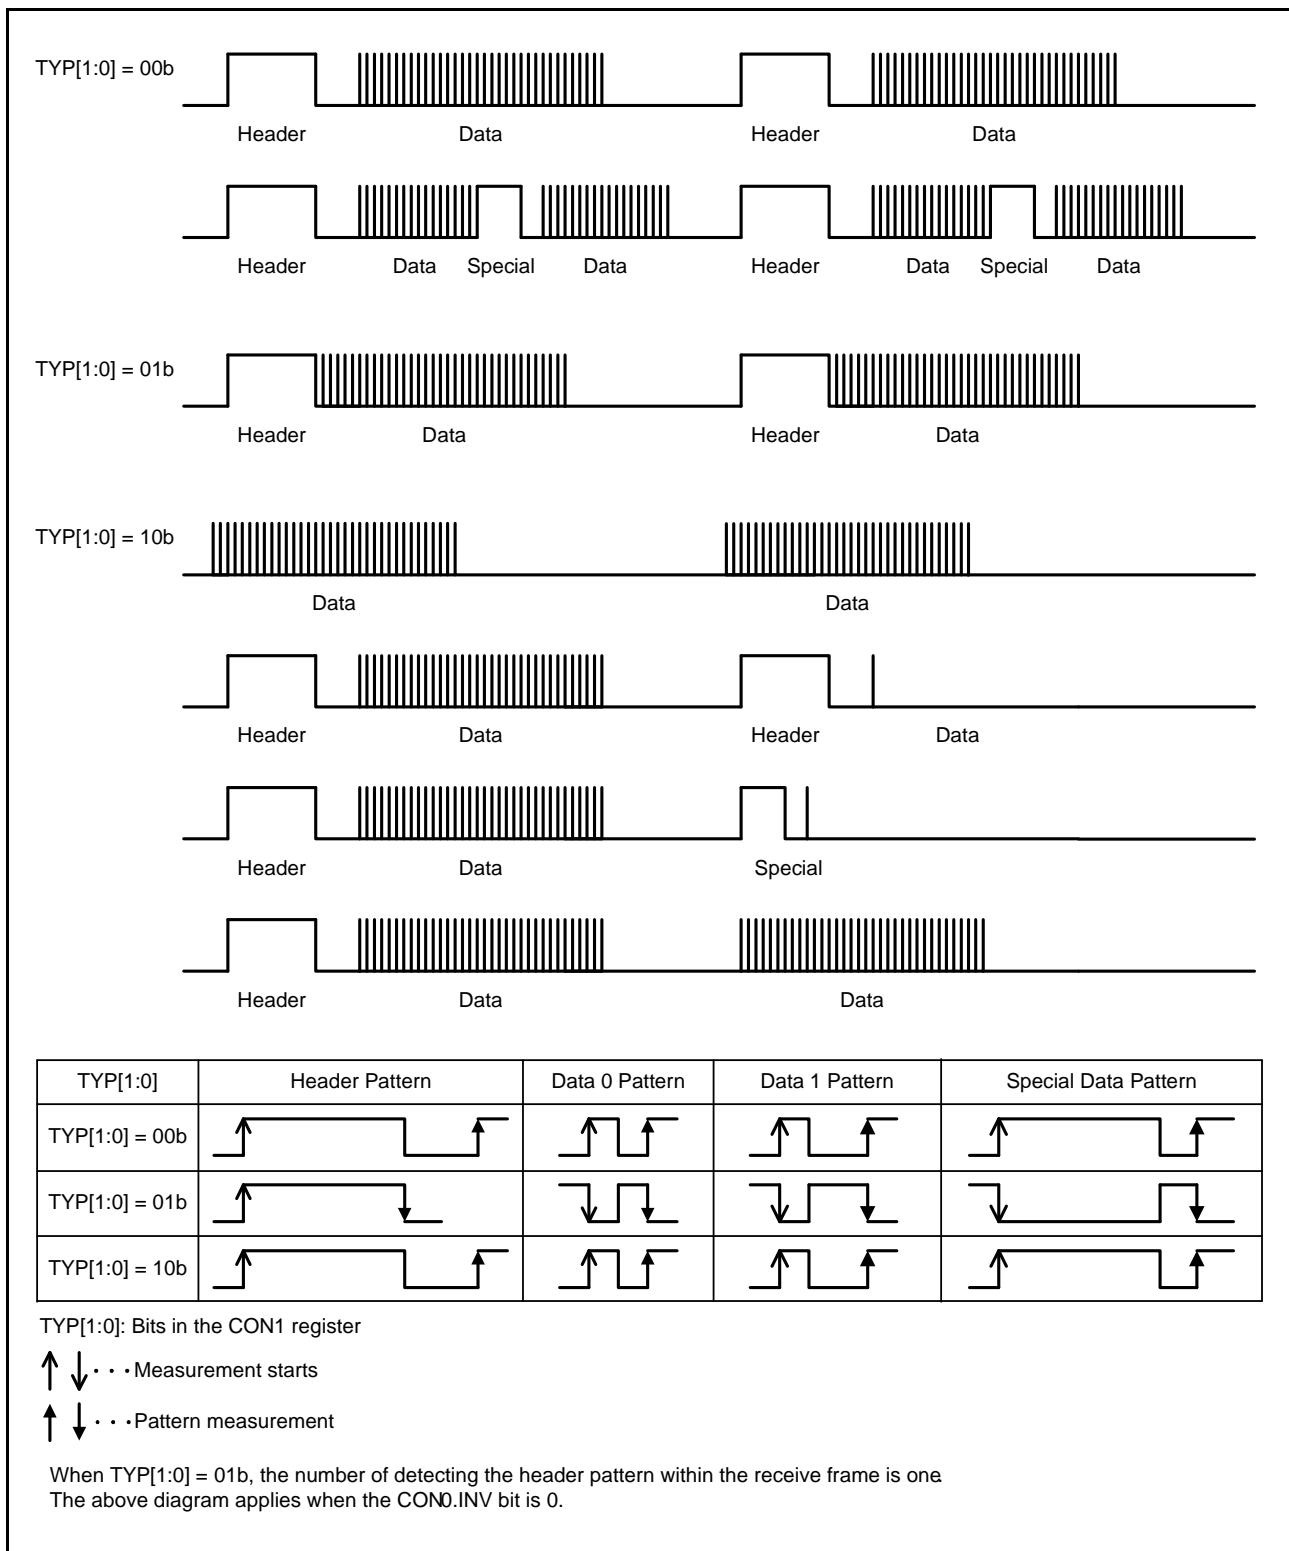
TYP[1:0] = 00b

Header Data Header Data

Header Data Special Data Header Data Special Data

TYP[1:0] = 01b

Header Data Header Data

TYP[1:0] = 10b

Data Data

Header Data Header Data

Header Data Special

Header Data Data

| TYP[1:0] | Header Pattern | Data 0 Pattern | Data 1 Pattern | Special Data Pattern |
|---|---|---|---|---|
| TYP[1:0] = 00b | | | | |
| TYP[1:0] = 01b | | | | |
| TYP[1:0] = 10b | | | | |

TYP[1:0]: Bits in the CON1 register

↑ ↓ · · · Measurement starts

↑ ↓ · · · Pattern measurement

When TYP[1:0] = 01b, the number of detecting the header pattern within the receive frame is one. The above diagram applies when the CON0.INV bit is 0.